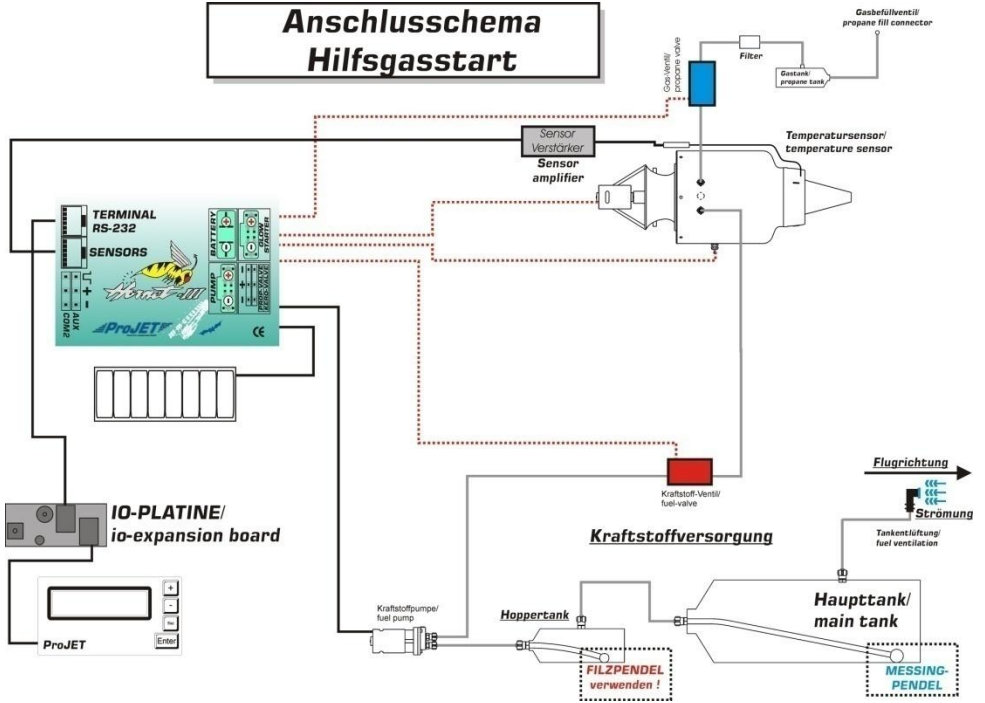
Anschlusschema
Hilfsgasstart

Gasbefüllventil/
propane fill connector

Gas-Ventil/
propane valve

Filter

Gastank/
propane tank

Sensor
Verstärker

Sensor
amplifier

Temperatursensor/
temperature sensor

TERMINAL
RS-232

SENSORS

BATTERY

GLOW
STARTER

PUMP

PROP.-VALVE
GAS-VALVE

AUX
COM2

ProJET

CE

IO-PLATINE/
io-expansion board

ProJET

Enter

Kraftstoff-Ventil/
fuel-valve

Flugrichtung

Strömung

Tankentlüftung/
fuel ventilation

Kraftstoffversorgung

Kraftstoffpumpe/
fuel pump

Hoppertank

Haupttank/
main tank

FILZPENDEL
verwenden !

MESSING-
PENDEL